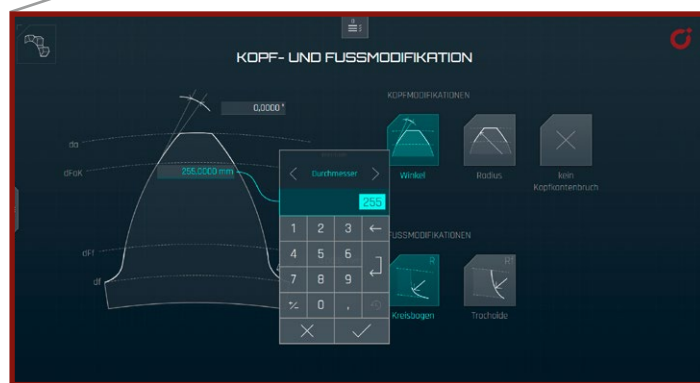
KOPF- UND FUSSMODIFIKATION

0,0000 °

da

dFaK

255,0000 mm

dFf

df

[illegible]

Durchmesser

255

1 2 3 ←

4 5 6

7 8 9

+/- 0 ,

×

✓

KOPFMODIFIKATIONEN

Winkel

Radius

kein Kopfkantenbruch

FUSSMODIFIKATIONEN

R

Kreisbogen

R1

Trochoide